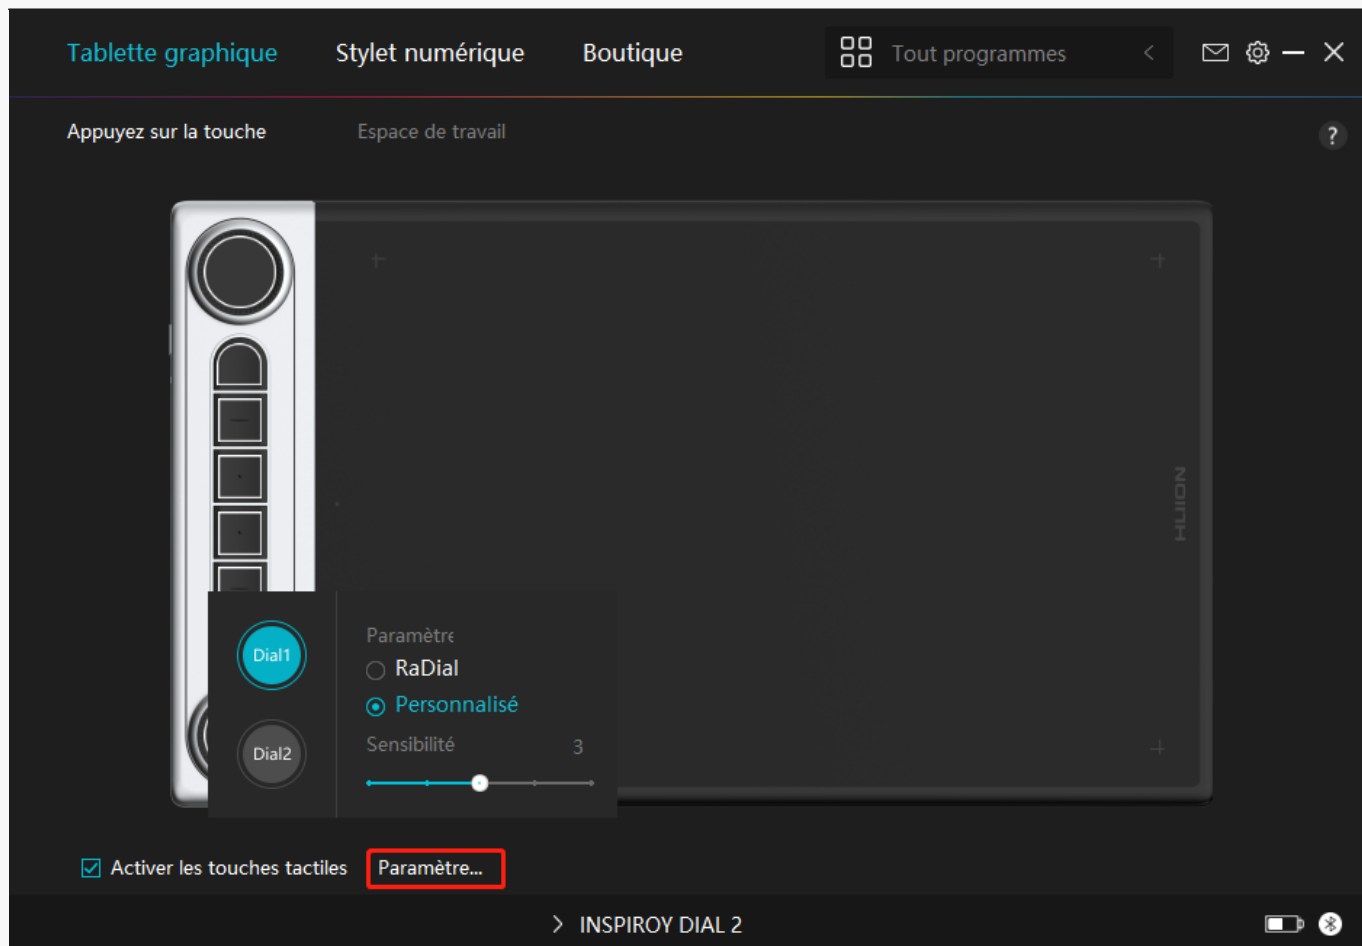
Tablette graphique Stylet numérique Boutique

Tout programmes

Appuyez sur la touche Espace de travail

?

HUION

Dial1

Dial2

Paramètre

RaDial

Personnalisé

Sensibilité 3

Activer les touches tactiles Paramètre...

INSPIROY DIAL 2